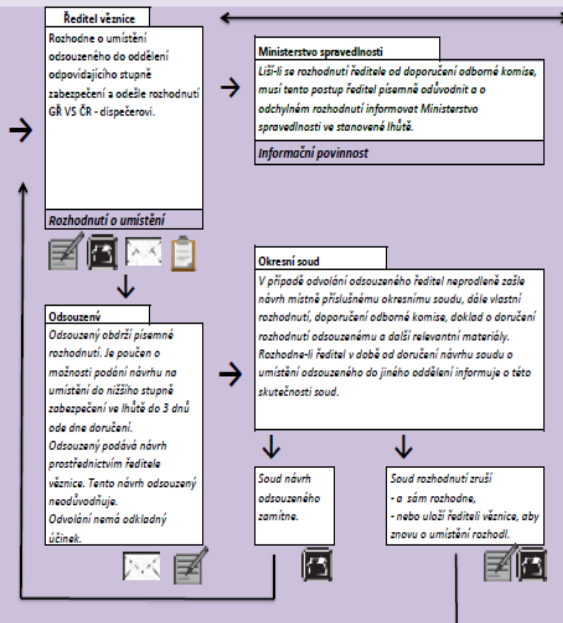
Ředitel věznice

Rozhodne o umístění odsouzeného do oddělení odpovídajícího stupně zabezpečení a odešle rozhodnutí GŘ VS ČR - dispečerovi.

Rozhodnutí o umístění

Ministerstvo spravedlnosti

Liší-li se rozhodnutí ředitele od doporučení odborné komise, musí tento postup ředitel písemně odůvodnit a o odchylném rozhodnutí informovat Ministerstvo spravedlnosti ve stanovené lhůtě.

Informační povinnost

Okresní soud

V případě odvolání odsouzeného ředitel neprodleně zašle návrh místně příslušnému okresnímu soudu, dále vlastní rozhodnutí, doporučení odborné komise, doklad o doručení rozhodnutí odsouzenému a další relevantní materiály. Rozhodne-li ředitel v době od doručení návrhu soudu o umístění odsouzeného do jiného oddělení informuje o této skutečnosti soud.

Odsouzený

Odsouzený obdrží písemné rozhodnutí. Je poučen o možnosti podání návrhu na umístění do nižšího stupně zabezpečení ve lhůtě do 3 dnů ode dne doručení.
Odsouzený podává návrh prostřednictvím ředitele věznice. Tento návrh odsouzený neodůvodňuje.
Odvolání nemá odkladný účinek.

Soud návrh odsouzeného zamítne.

Soud rozhodnutí zruší
- a sám rozhodne,
- nebo uloží řediteli věznice, aby znovu o umístění rozhodl.